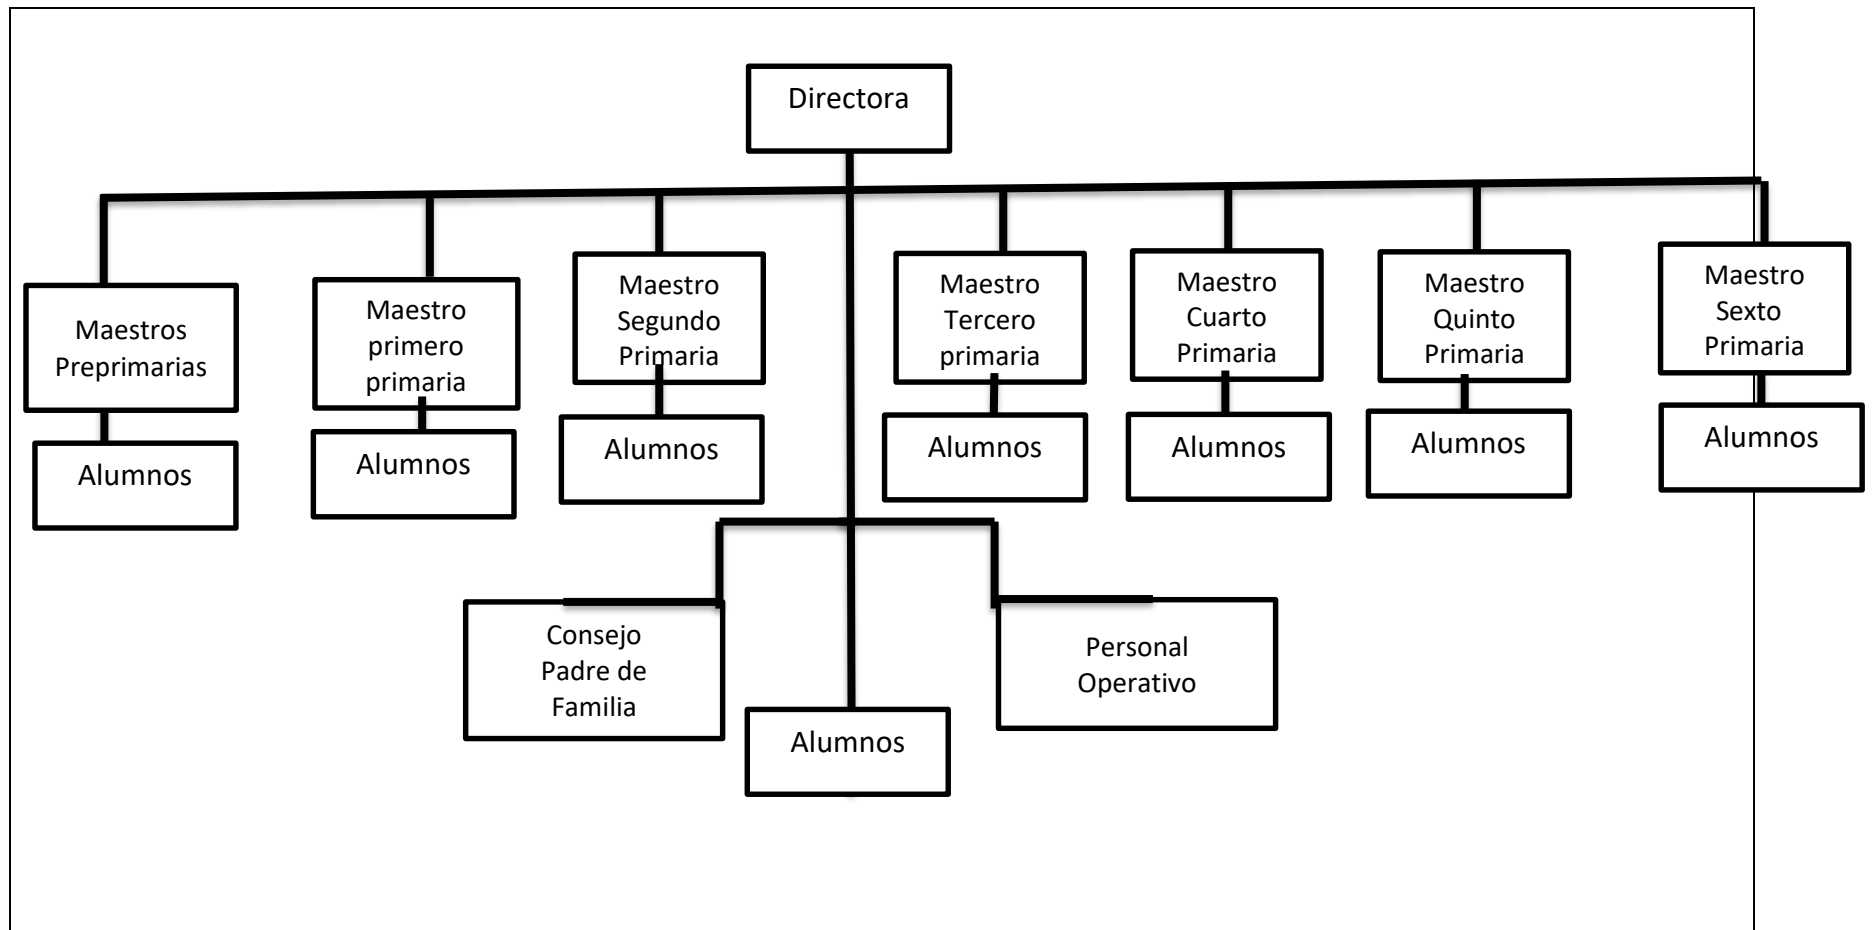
Directora

Maestros Preprimarias

Alumnos

Maestro primero primaria

Alumnos

Maestro Segundo Primaria

Alumnos

Maestro Tercero primaria

Alumnos

Maestro Cuarto Primaria

Alumnos

Maestro Quinto Primaria

Alumnos

Maestro Sexto Primaria

Alumnos

Consejo Padre de Familia

Alumnos

Personal Operativo